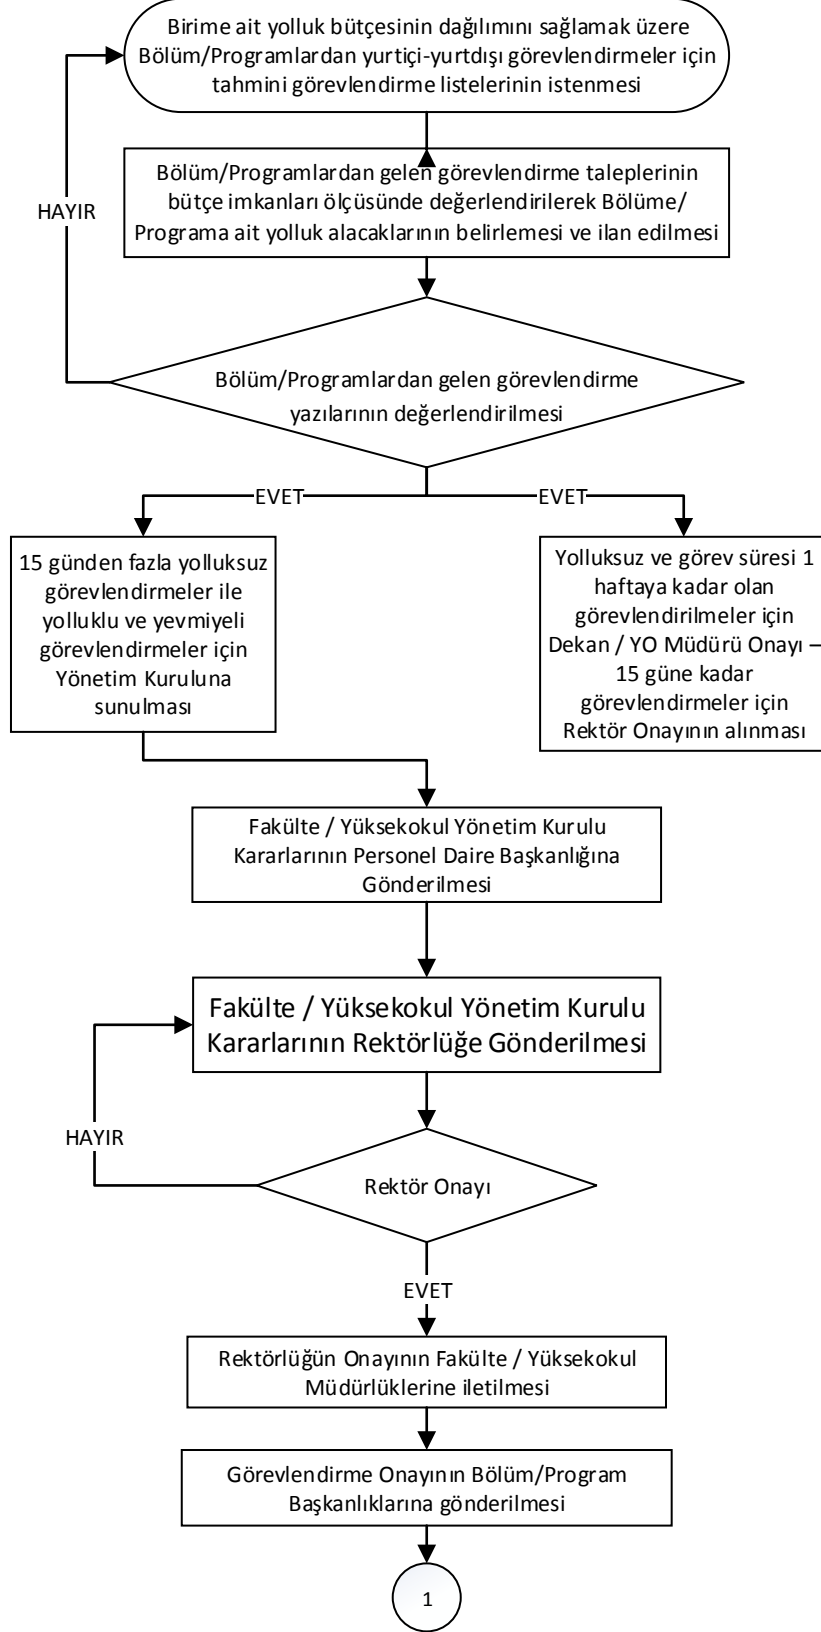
Birime ait yolluk bütçesinin dağılımını sağlamak üzere Bölüm/Programlardan yurtiçi-yurtdışı görevlendirmeler için tahmini görevlendirme listelerinin istenmesi

Bölüm/Programlardan gelen görevlendirme taleplerinin bütçe imkanları ölçüsünde değerlendirilerek Bölüme/ Programa ait yolluk alacaklarının belirlemesi ve ilan edilmesi

HAYIR

Bölüm/Programlardan gelen görevlendirme yazılarının değerlendirilmesi

EVET

EVET

15 günden fazla yolluksuz görevlendirmeler ile yolluklu ve yevmiyeli görevlendirmeler için Yönetim Kuruluna sunulması

Yolluksuz ve görev süresi 1 haftaya kadar olan görevlendirilmeler için Dekan / YO Müdürü Onayı – 15 güne kadar görevlendirmeler için Rektör Onayının alınması

Fakülte / Yüksekokul Yönetim Kurulu Kararlarının Personel Daire Başkanlığına Gönderilmesi

Fakülte / Yüksekokul Yönetim Kurulu Kararlarının Rektörlüğe Gönderilmesi

HAYIR

Rektör Onayı

EVET

Rektörlüğün Onayının Fakülte / Yüksekokul Müdürlüklerine iletilmesi

Görevlendirme Onayının Bölüm/Program Başkanlıklarına gönderilmesi

1